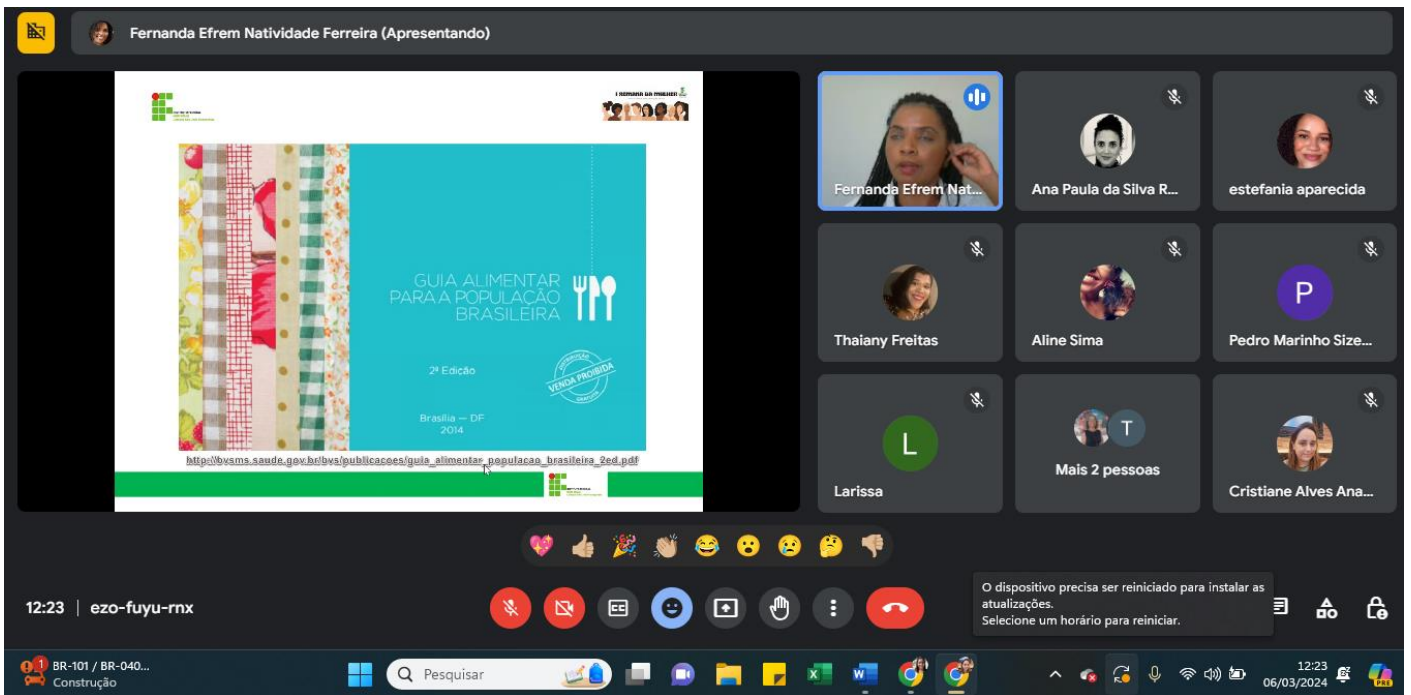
Fernanda Efrem Natividade Ferreira (Apresentando)

I SEMANA DA MULHER

GUIA ALIMENTAR PARA A POPULAÇÃO BRASILEIRA

2ª Edição

DISTRIBUIÇÃO VENDA PROIBIDA GRATUITA

Brasília — DF
2014

http://bvsms.saude.gov.br/bvs/publicacoes/guia_alimentar_populacao_brasileira_2ed.pdf

Fernanda Efrem Nat...
Ana Paula da Silva R...
estefania aparecida
Thaiany Freitas
Aline Sima
P
Pedro Marinho Size...
L
Larissa
T
Mais 2 pessoas
Cristiane Alves Ana...

12:23 | ezo-fuyu-rnx

O dispositivo precisa ser reiniciado para instalar as atualizações.
Selecione um horário para reiniciar.

1 BR-101 / BR-040...
Construção
Pesquisar
12:23
06/03/2024